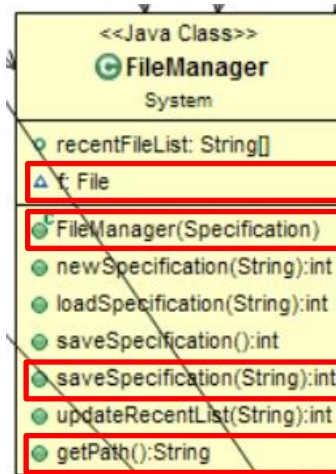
<<Java Class>>
FileManager
System

recentFileList: String[]
f: File

FileManager(Specification)
newSpecification(String):int
loadSpecification(String):int
saveSpecification():int
saveSpecification(String):int
updateRecentList(String):int
getPath():String